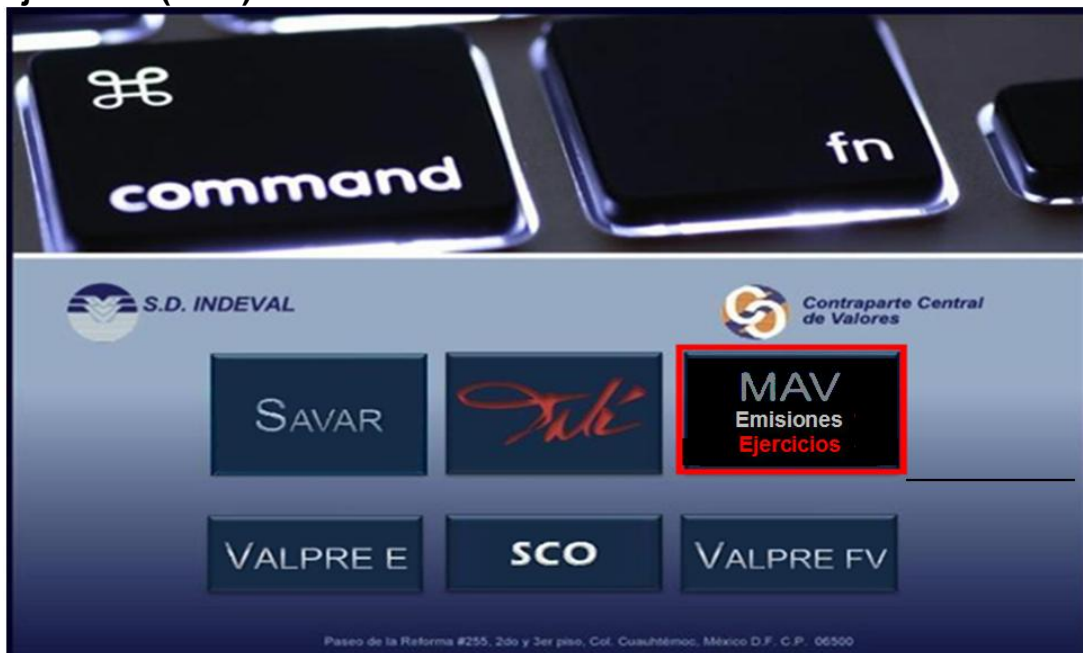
⌘
command

fn

S.D. INDEVAL

Contraparte Central de Valores

SAVAR

Dalí

MAV
Emisiones
Ejercicios

VALPRE E

SCO

VALPRE FV

Paseo de la Reforma #255, 2do y 3er piso, Col. Cuauhtémoc, México D.F. C.P. 06500